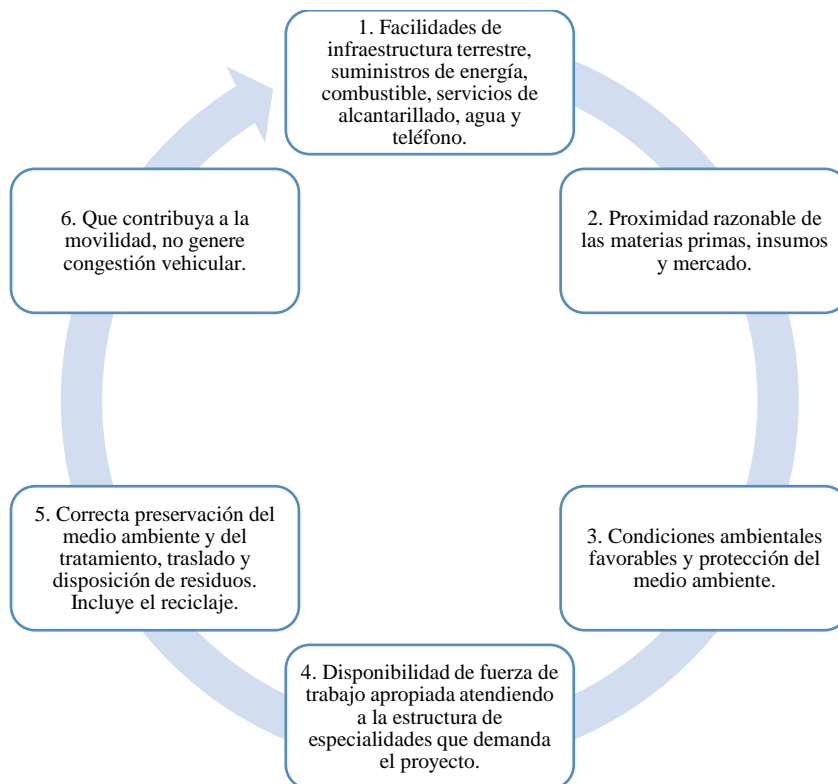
1. Facilidades de infraestructura terrestre, suministros de energía, combustible, servicios de alcantarillado, agua y teléfono.

2. Proximidad razonable de las materias primas, insumos y mercado.

3. Condiciones ambientales favorables y protección del medio ambiente.

4. Disponibilidad de fuerza de trabajo apropiada atendiendo a la estructura de especialidades que demanda el proyecto.

5. Correcta preservación del medio ambiente y del tratamiento, traslado y disposición de residuos. Incluye el reciclaje.

6. Que contribuya a la movilidad, no genere congestión vehicular.